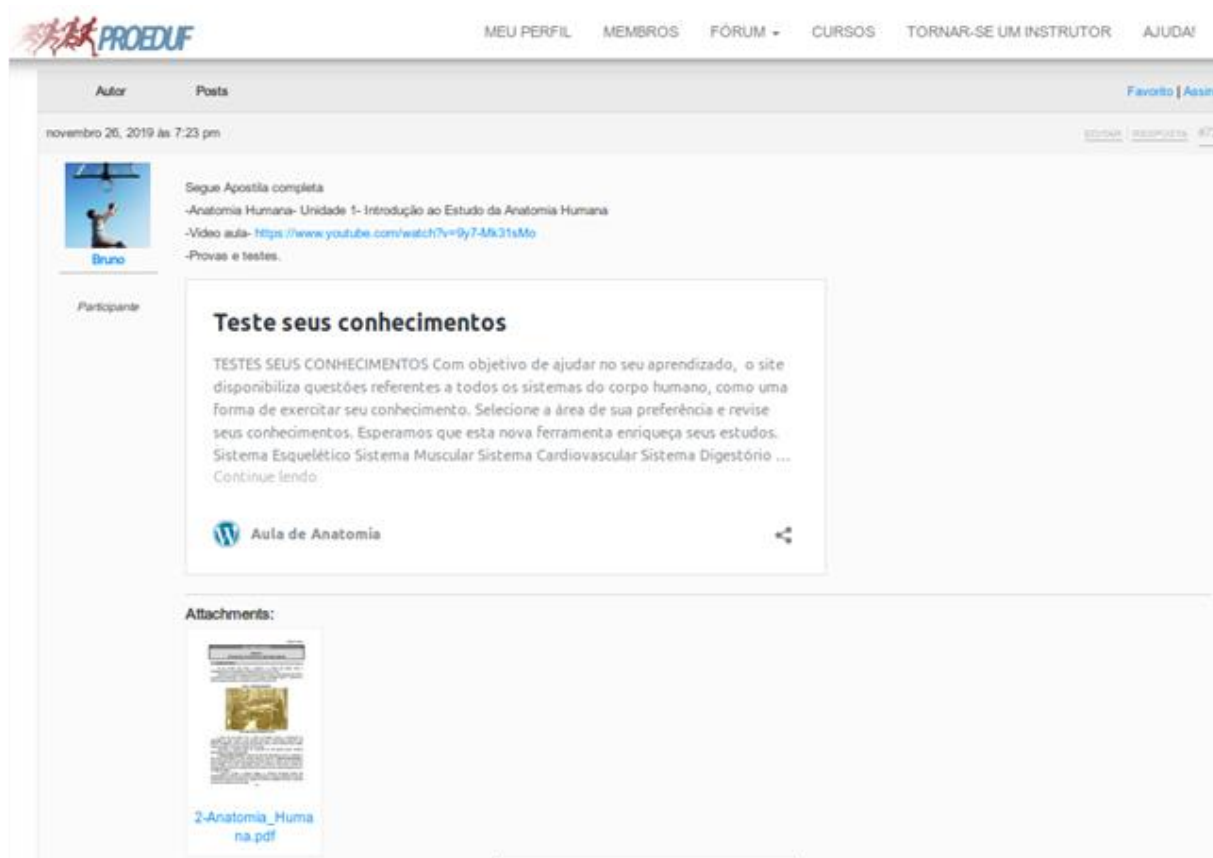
PROEDUF

MEU PERFIL MEMBROS FÓRUM CURSOS TORNAR-SE UM INSTRUTOR AJUDA!

Autor Posts

Favorito | Assi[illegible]

novembro 26, 2019 às 7:23 pm

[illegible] | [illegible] #7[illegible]

Bruno

Participante

Segue Apostila completa
-Anatomia Humana- Unidade 1- Introdução ao Estudo da Anatomia Humana
-Vídeo aula- https://www.youtube.com/watch?v=9y7-Mk31sMo
-Provas e testes.

Teste seus conhecimentos

TESTES SEUS CONHECIMENTOS Com objetivo de ajudar no seu aprendizado, o site disponibiliza questões referentes a todos os sistemas do corpo humano, como uma forma de exercitar seu conhecimento. Selecione a área de sua preferência e revise seus conhecimentos. Esperamos que esta nova ferramenta enriqueça seus estudos. Sistema Esquelético Sistema Muscular Sistema Cardiovascular Sistema Digestório … Continue lendo

Aula de Anatomia

Attachments:

2-Anatomia_Humana.pdf